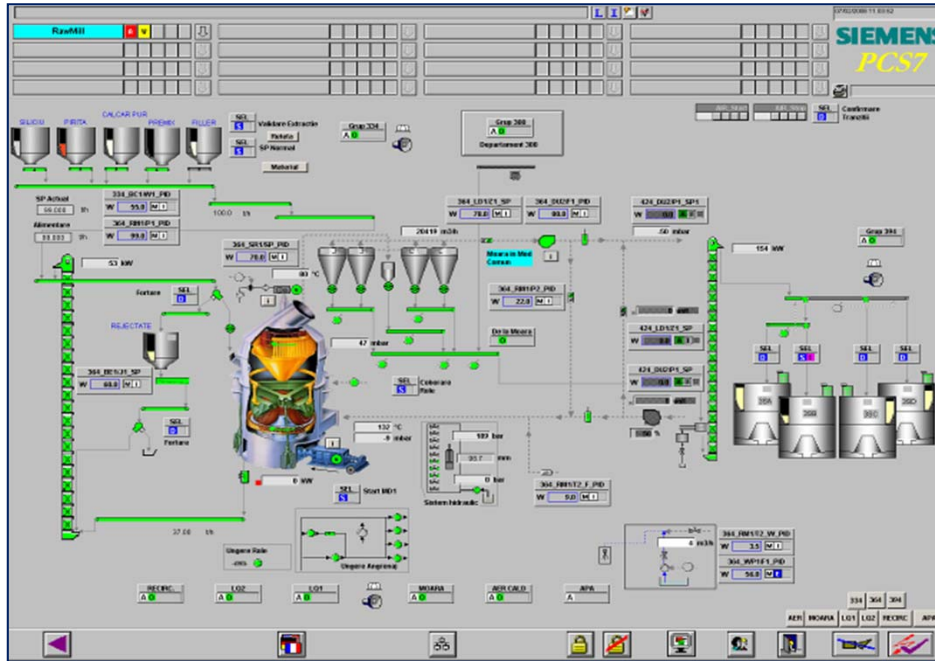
RawMill

SIEMENS
PCS7

SILICIU PIRITA CALCAR PUR PREMIX FILLER

SEL
S
Validare Extractie
Reteta
SEL
S
SP Normal
Material

Grup 334
A

Grup 300
A
Department 300

AER_Stop
SEL
S
Confirmare
Tranzitii

SP Actual
t/h
Alimentare
t/h

334_BC1WY1_PID
W 55.0
364_RM1P1_PID
W 99.0

100.0 t/h

364_LD1Z1_SP
W 70.0
364_DU2F1_PID
W 80.0
424_DU2P1_SP1
W

20419 m3/h
-50 mbar

364_SR1SP_PID
W 70.0
80 °C

Moara in Mod Comun

53 kW

154 kW

Grup 394
A

Fortare
SEL
S

364_RM1P2_PID
W 22.0

REJECTATE

De la Moara
A

424_LD1Z1_SP
W

47 mbar

SEL
SEL
SEL
SEL

364_BD1Z1_SP
W 60.0

SEL
S
Coborare Role

424_DU2P1_SP
W

SEL
Fortare

132 °C
-9 mbar

189 bar
93.7 mm
0 bar

%

0 kW

SEL
S
Start MD1

Sistem hidraulic

364_RM1T2_F_PID
W 9.0

37.00 t/h

Ungere Role

Ungere Angrenaj

t/h
4 m3/h
364_RM1T2_W_PID
W 3.5
364_WP1F1_PID
W 56.0

RECIRC.
A
LO2
A
LO1
A
MOARA
A
AER CALD
A
APA
A

334 364 394
AER MOARA LO1 LO2 RECIRC APA